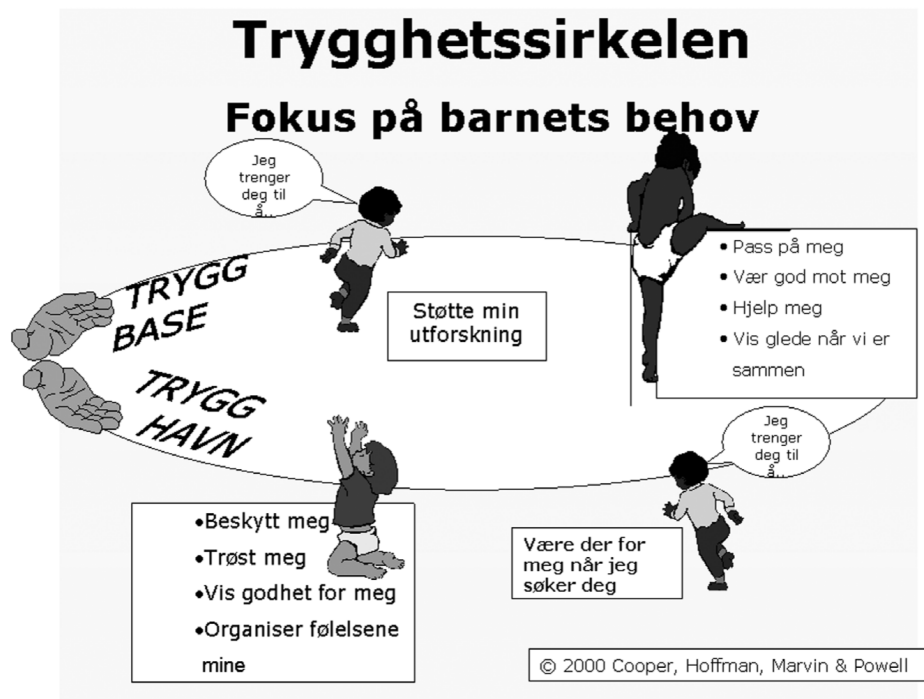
Trygghetssirkelen

Fokus på barnets behov

Jeg trenger deg til å...

TRYGG BASE

Støtte min utforskning

• Pass på meg
• Vær god mot meg
• Hjelp meg
• Vis glede når vi er sammen

TRYGG HAVN

Jeg trenger deg til å...

•Beskytt meg
•Trøst meg
•Vis godhet for meg
•Organiser følelsene mine

Være der for meg når jeg søker deg

© 2000 Cooper, Hoffman, Marvin & Powell